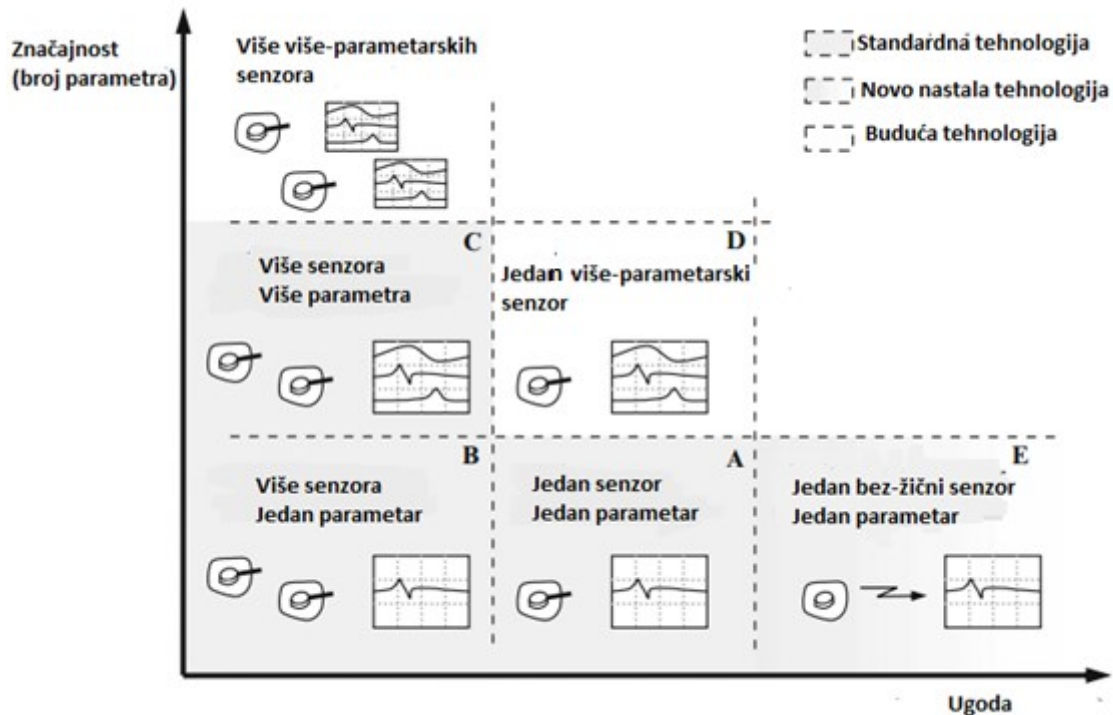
Značajnost (broj parametra)

Više više-parametarskih senzora

Standardna tehnologija

Novo nastala tehnologija

Buduća tehnologija

C

Više senzora
Više parametra

D

Jedan više-parametarski senzor

B

Više senzora
Jedan parametar

A

Jedan senzor
Jedan parametar

E

Jedan bez-žični senzor
Jedan parametar

Ugoda